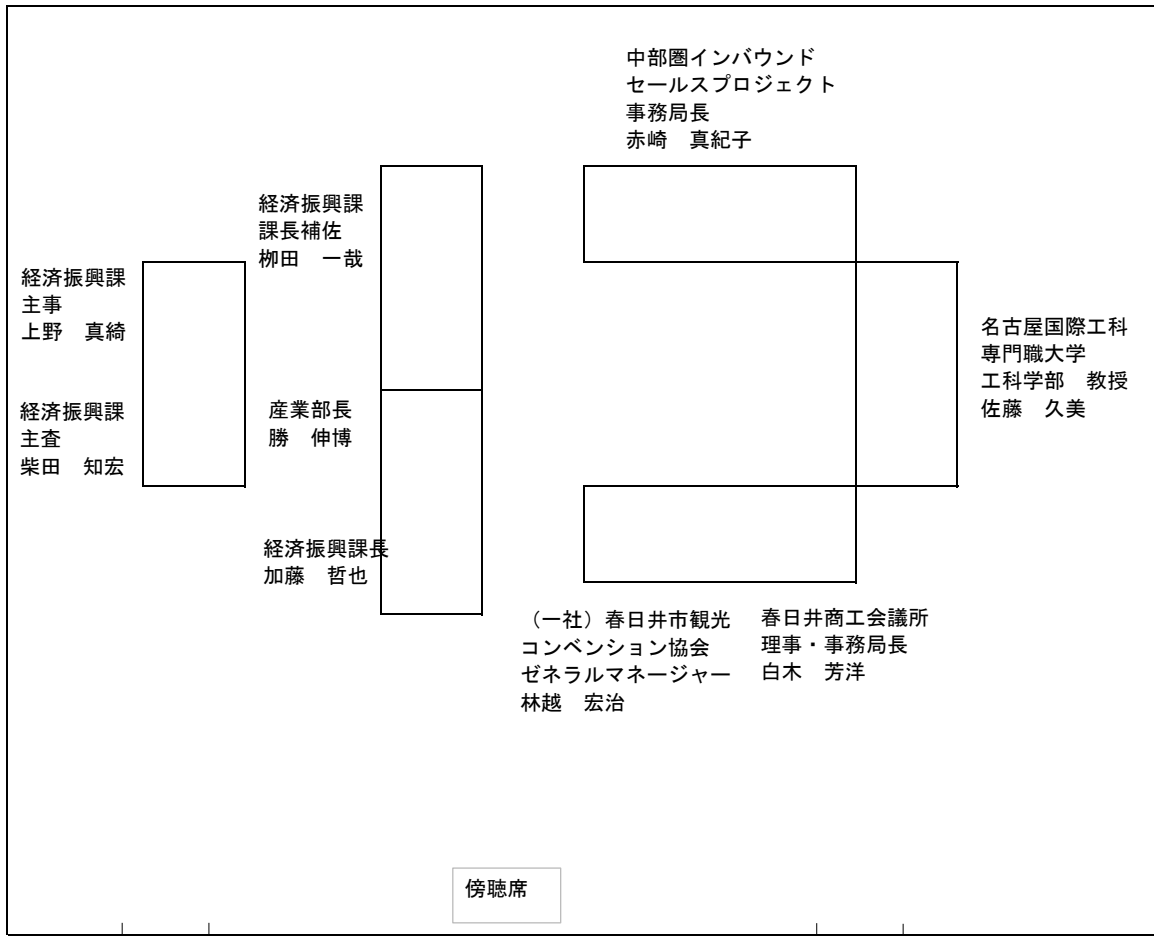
中部圏インバウンド
セールスプロジェクト
事務局長
赤崎　真紀子

経済振興課
課長補佐
栁田　一哉

経済振興課
主事
上野　真綺

経済振興課
主査
柴田　知宏

産業部長
勝　伸博

経済振興課長
加藤　哲也

名古屋国際工科
専門職大学
工科学部　教授
佐藤　久美

（一社）春日井市観光
コンベンション協会
ゼネラルマネージャー
林越　宏治

春日井商工会議所
理事・事務局長
白木　芳洋

傍聴席